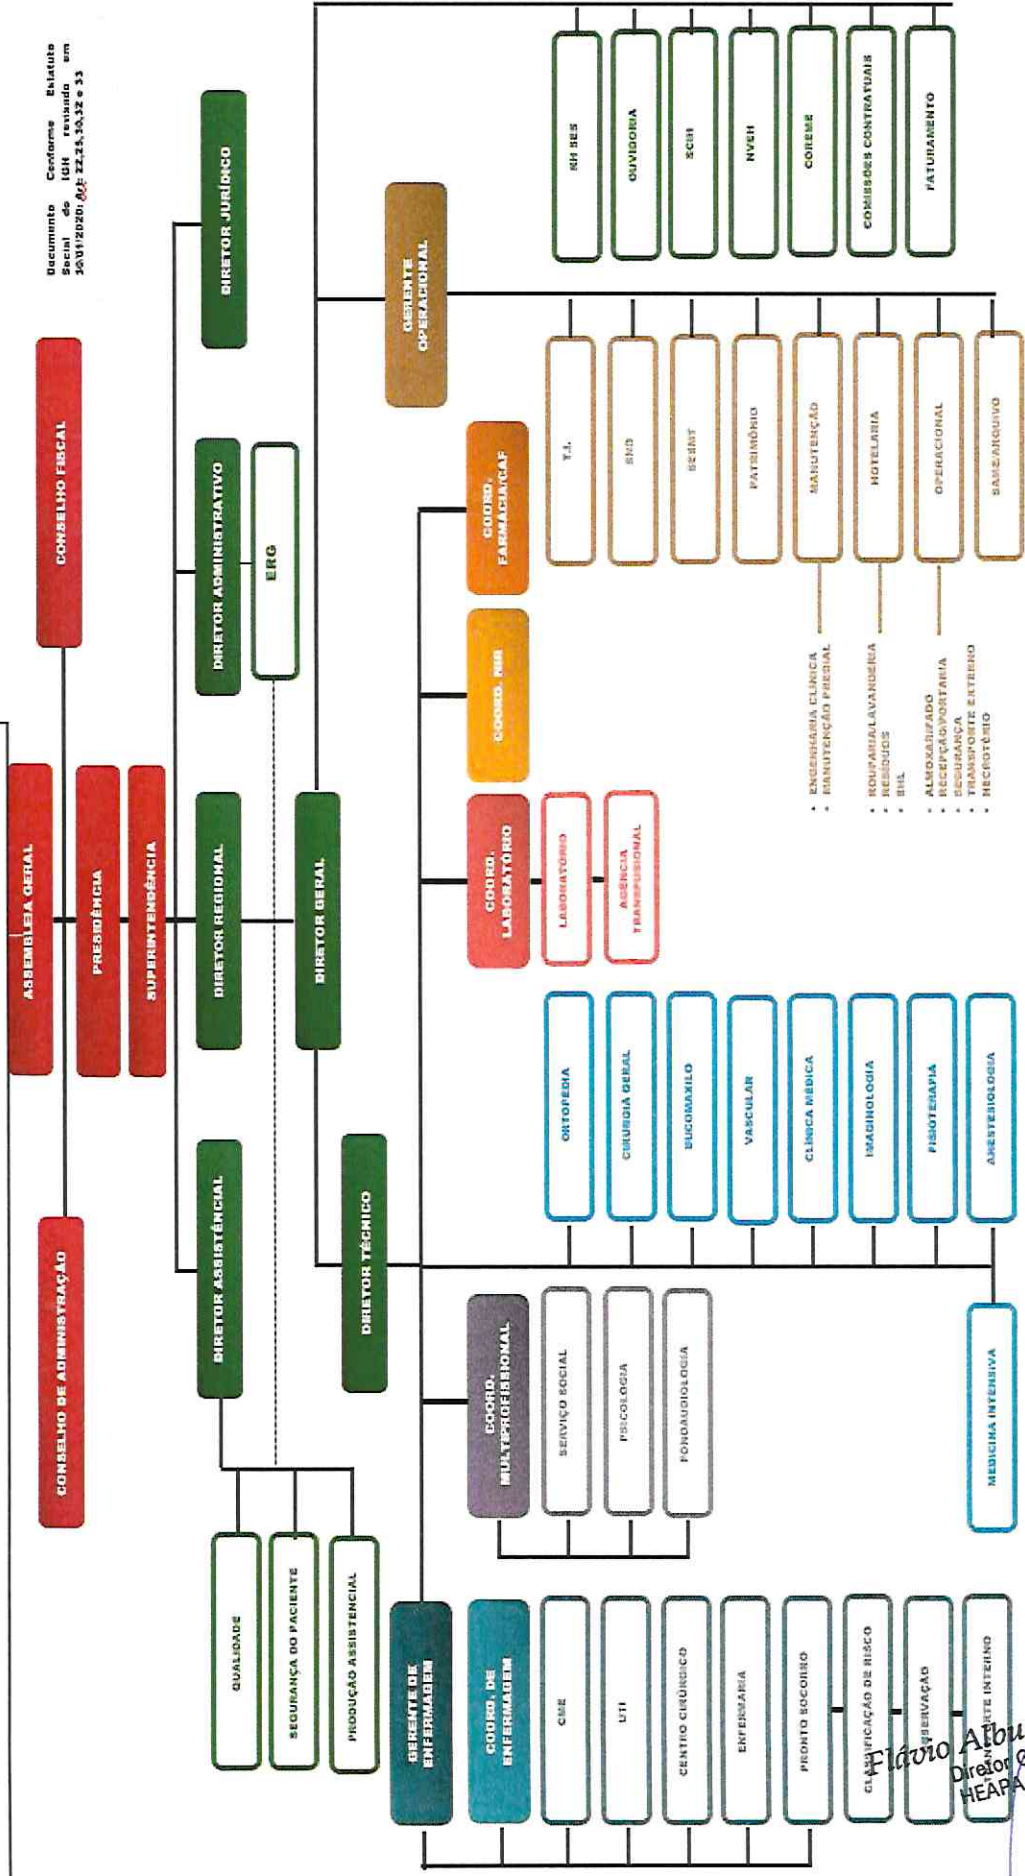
Documento Conforme Estatuto Social do IGH revisado em 10/01/2020: Art. 22,23,30,32 e 33

CONSELHO FISCAL

DIRETOR JURÍDICO

DIRETOR ADMINISTRATIVO

ERG

ASSEMBLEIA GERAL

PRESIDÊNCIA

SUPERINTENDÊNCIA

DIRETOR REGIONAL

DIRETOR GERAL

CONSELHO DE ADMINISTRAÇÃO

DIRETOR ASSISTENCIAL

DIRETOR TÉCNICO

GERENTE OPERACIONAL

RH SES

OUVIDORIA

SCIH

NVEH

COREME

COMISSÕES CONTRATUAIS

FATURAMENTO

COORD. FARMÁCIA/CAF

T.I.

SND

SESMT

PATRIMÔNIO

MANUTENÇÃO

HOTELARIA

OPERACIONAL

SAME/ARQUIVO

- ENGENHARIA CLÍNICA
- MANUTENÇÃO PREDIAL

- ROUPARIA/LAVANDERIA
- RESÍDUOS
- SHL

- ALMOXARIFADO
- RECEPÇÃO/PORTARIA
- SEGURANÇA
- TRANSPORTE EXTERNO
- NECROTÉRIO

COORD. NIR

COORD. LABORATÓRIO

LABORATÓRIO

AGÊNCIA TRANSFUSIONAL

ORTOPEDIA

CIRURGIA GERAL

BUCOMAXILO

VASCULAR

CLÍNICA MÉDICA

IMAGINOLOGIA

FISIOTERAPIA

ANESTESIOLOGIA

MEDICINA INTENSIVA

COORD. MULTIPROFISSIONAL

SERVIÇO SOCIAL

PSICOLOGIA

FONOAUDIOLOGIA

QUALIDADE

SEGURANÇA DO PACIENTE

PRODUÇÃO ASSISTENCIAL

GERENTE DE ENFERMAGEM

COORD. DE ENFERMAGEM

CME

UTI

CENTRO CIRÚRGICO

ENFERMARIA

PRONTO SOCORRO

CLASSIFICAÇÃO DE RISCO

OBSERVAÇÃO

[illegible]RTE INTERNO

Flávio Albu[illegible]
Diretor G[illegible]
HEAPA